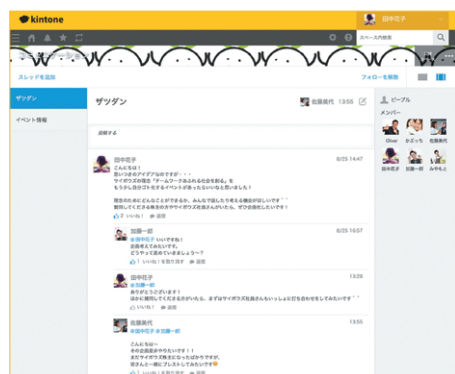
kintone

田中花子

スペース内検索

スレッドを追加

フォローを解除

ザツダン

イベント情報

ザツダン

佐藤美代 13:55

ピープル

メンバー

Oliver

かとっち

佐藤美代

鈴木花子

田中花子

佐藤花子

返信する

田中花子

8/25 14:47

こんにちは！
思いつきのアイデアなのですが・・・
サイボウズの理念「チームワークあふれる社会を創る」を
もう少し自分ゴト化するイベントがあったらいいなと思いました！

現在のためにどんなことができるか、みんなで話したり考える機会がほしいです ^^
開催してくださる有志の方やサイボウズ社員さんがいたら、ぜひお願いしたいです！

1 いいね！ 返信

加藤一郎

8/25 16:57

@田中花子 いいですね！
企画考えてみたいです。
どうやって進めていきましょう～？

1 いいね！を取り消す 返信

田中花子

13:26

@加藤一郎
ありがとうございます！
ほかに開催してくださる方がいたら、まずはサイボウズ社員さんもいっしょに仕合わせをしてみたいです ^^

いいね！ 返信

佐藤美代

13:55

@田中花子 @加藤一郎
こんにちは～
その企画面白そうだなと思います！
またサイボウズ本社になったばかりですが、
是非ご一緒にブレストしてみたいです